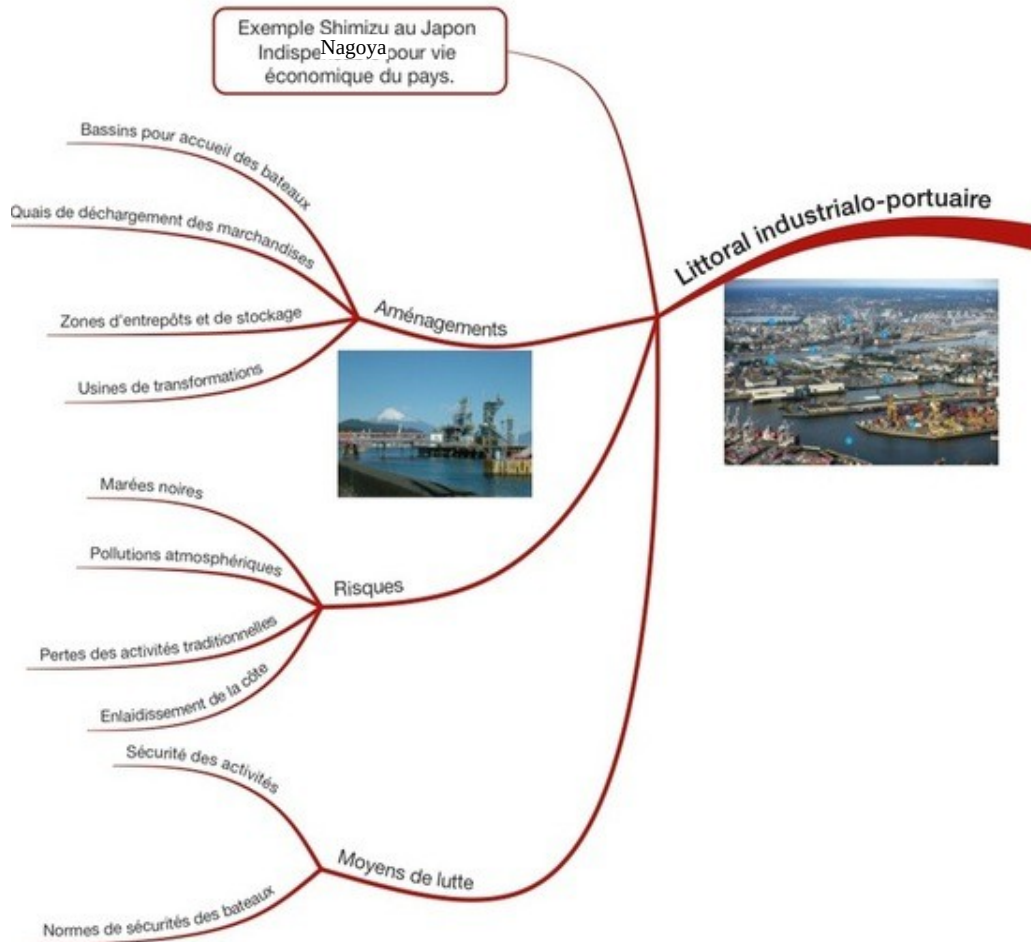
Exemple Shimizu au Japon
Indispe Nagoya pour vie
économique du pays.

Littoral industrialo-portuaire

Aménagements

Bassins pour accueil des bateaux

Quais de déchargement des marchandises

Zones d'entrepôts et de stockage

Usines de transformations

Risques

Marées noires

Pollutions atmosphériques

Pertes des activités traditionnelles

Enlaidissement de la côte

Moyens de lutte

Sécurité des activités

Normes de sécurités des bateaux